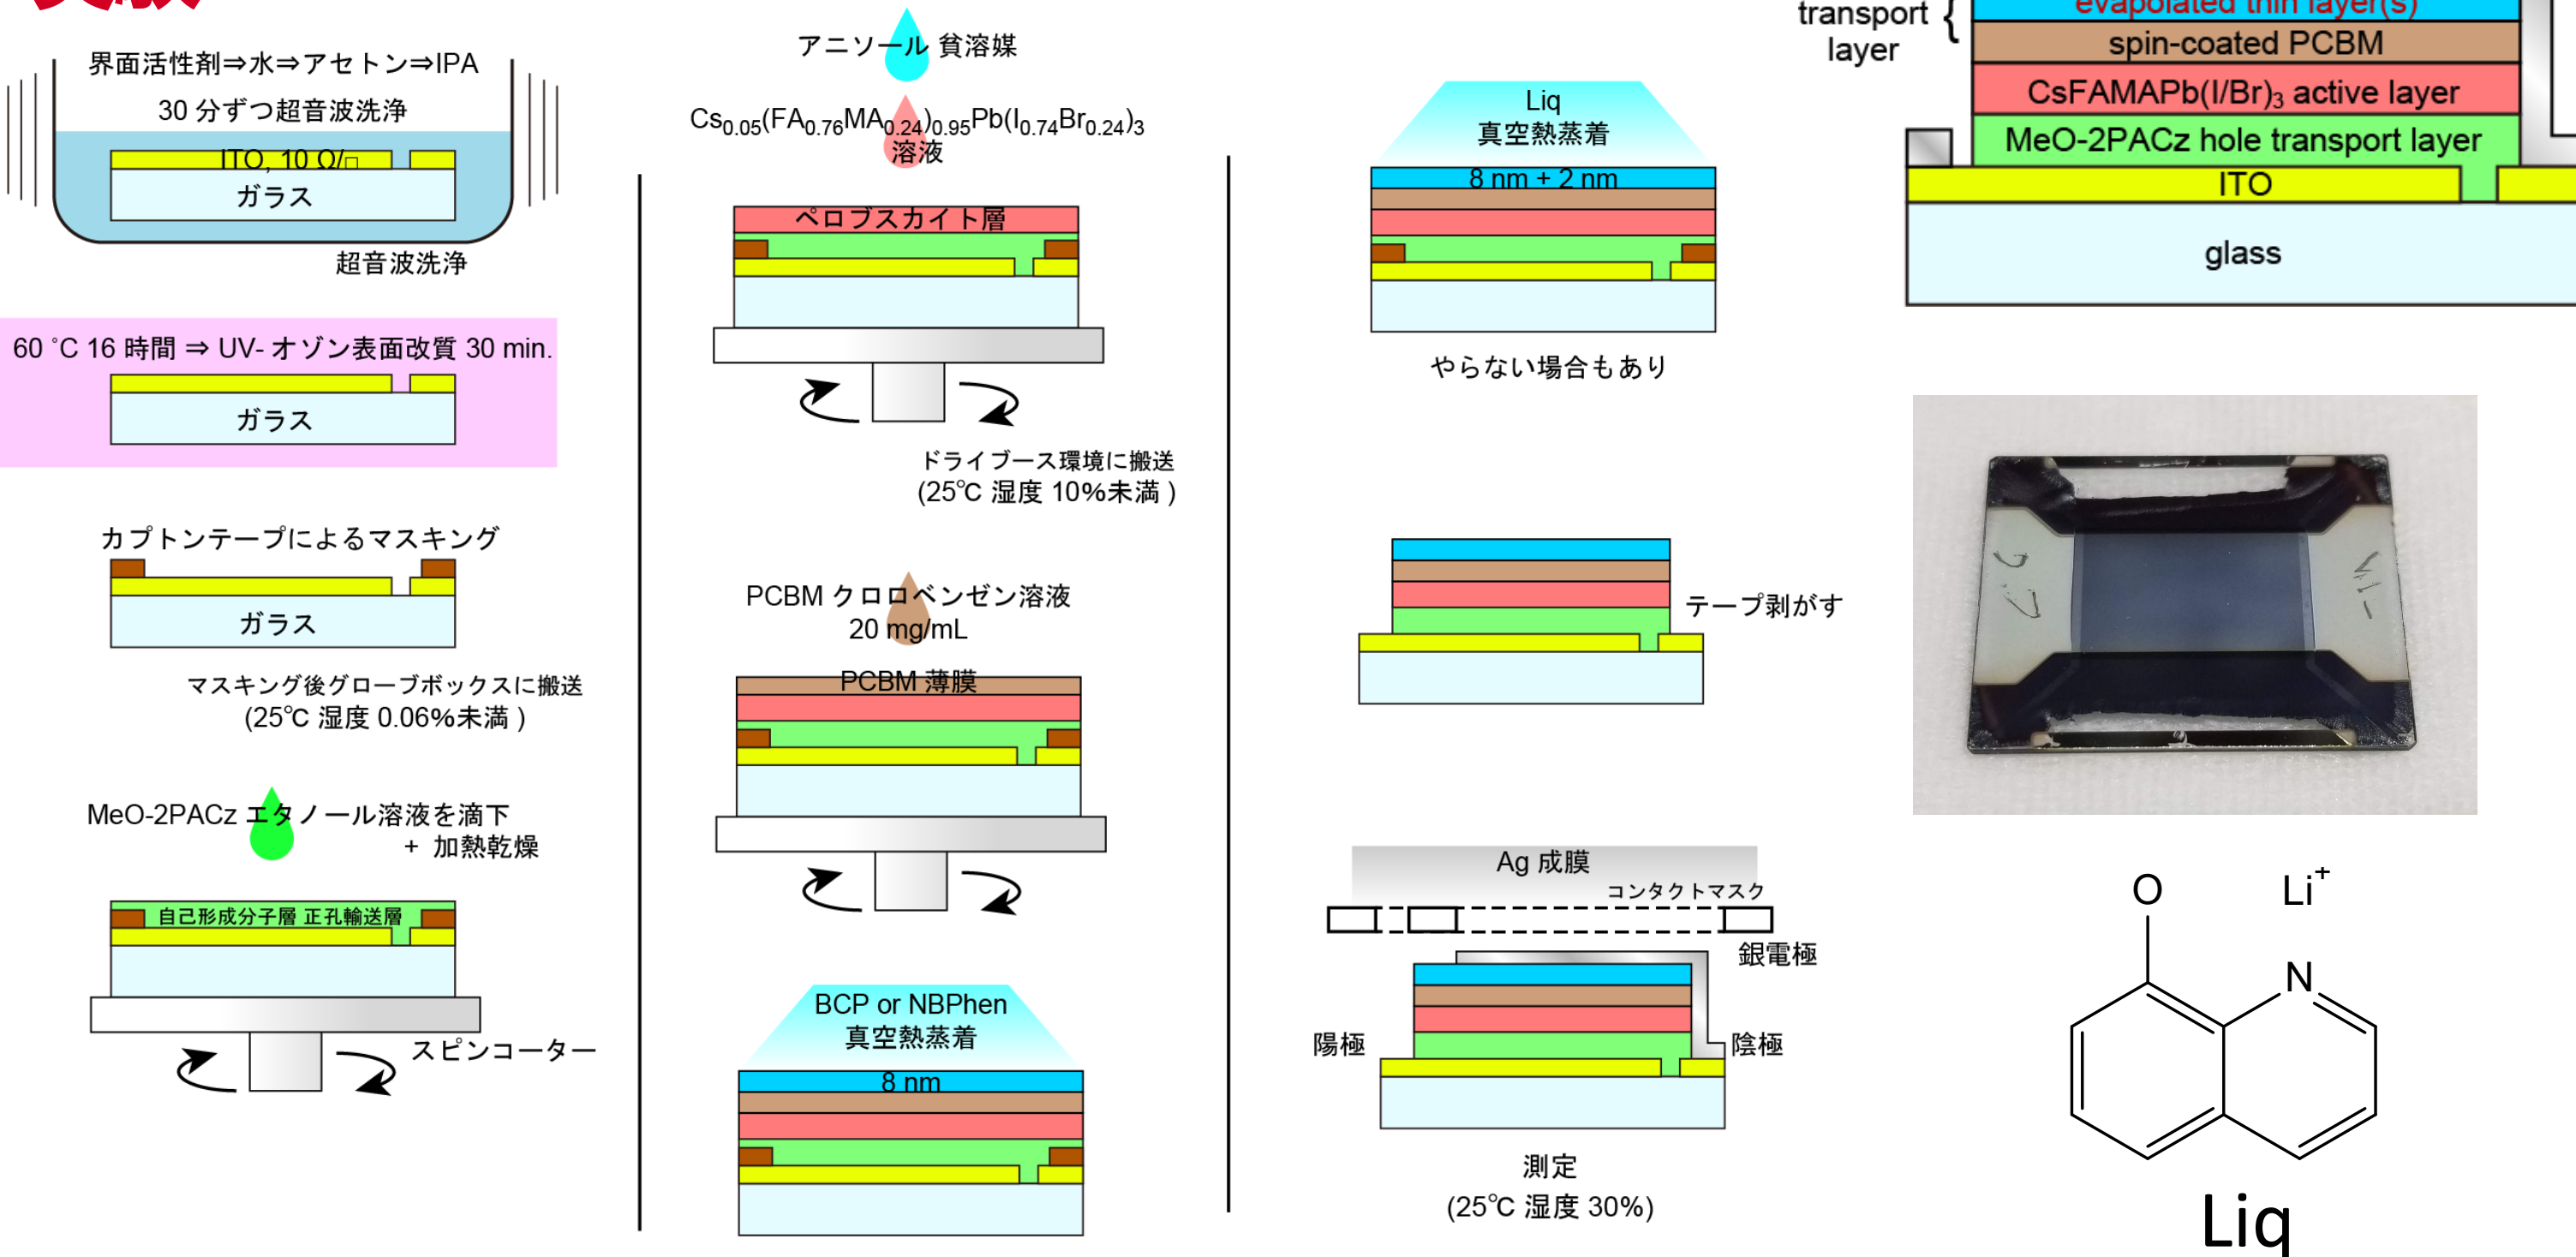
界面活性剤⇒水⇒アセトン⇒IPA
30 分ずつ超音波洗浄
ITO, 10 Ω/□
ガラス
超音波洗浄

60 °C 16 時間 ⇒ UV- オゾン表面改質 30 min.
ガラス

カプトンテープによるマスキング
ガラス
マスキング後グローブボックスに搬送
(25°C 湿度 0.06%未満 )

MeO-2PACz エタノール溶液を滴下
+ 加熱乾燥
自己形成分子層 正孔輸送層
スピンコーター

アニソール 貧溶媒
$Cs_{0.05}(FA_{0.76}MA_{0.24})_{0.95}Pb(I_{0.74}Br_{0.24})_3$
溶液
ペロブスカイト層
ドライブース環境に搬送
(25°C 湿度 10%未満 )

PCBM クロロベンゼン溶液
20 mg/mL
PCBM 薄膜

BCP or NBPhen
真空熱蒸着
8 nm

Liq
真空熱蒸着
8 nm + 2 nm
やらない場合もあり

テープ剥がす

Ag 成膜
コンタクトマスク
銀電極
陽極
陰極
測定
(25°C 湿度 30%)

transport layer
evaporated thin layer(s)
spin-coated PCBM
CsFAMAPb(I/Br)$_3$ active layer
MeO-2PACz hole transport layer
ITO
glass

O
Li$^+$
N
Liq